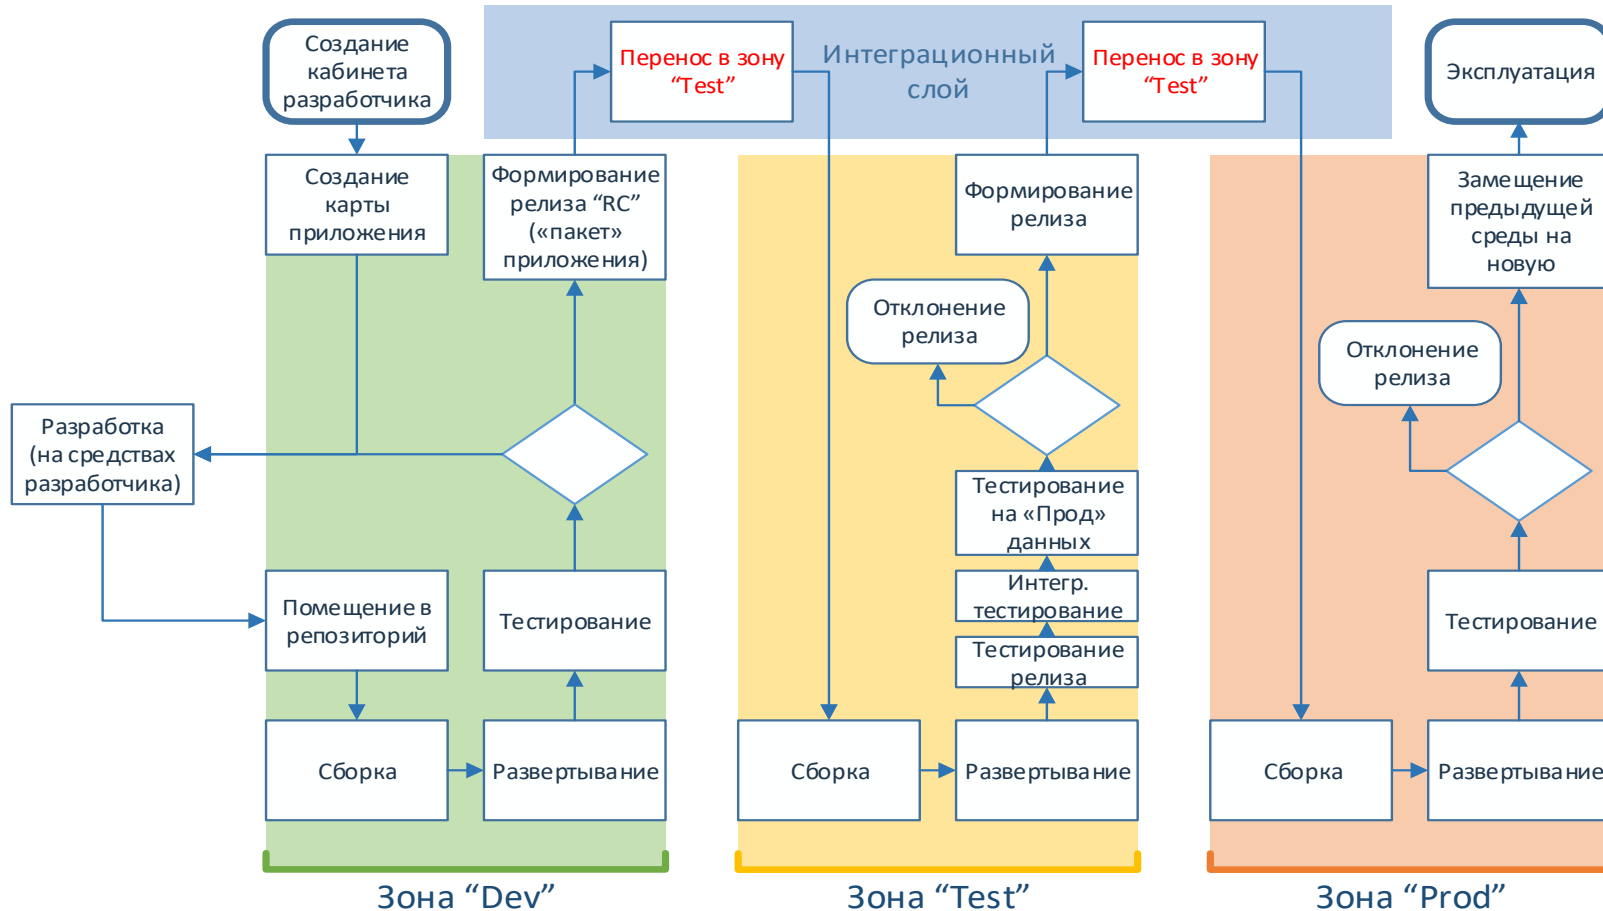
Создание кабинета разработчика

Перенос в зону "Test"

Интеграционный слой

Перенос в зону "Test"

Эксплуатация

Создание карты приложения

Формирование релиза "RC" («пакет» приложения)

Формирование релиза

Замещение предыдущей среды на новую

Отклонение релиза

Отклонение релиза

Разработка (на средствах разработчика)

Тестирование на «Прод» данных

Интегр. тестирование

Тестирование релиза

Помещение в репозиторий

Тестирование

Тестирование

Сборка

Развертывание

Сборка

Развертывание

Сборка

Развертывание

Зона "Dev"

Зона "Test"

Зона "Prod"